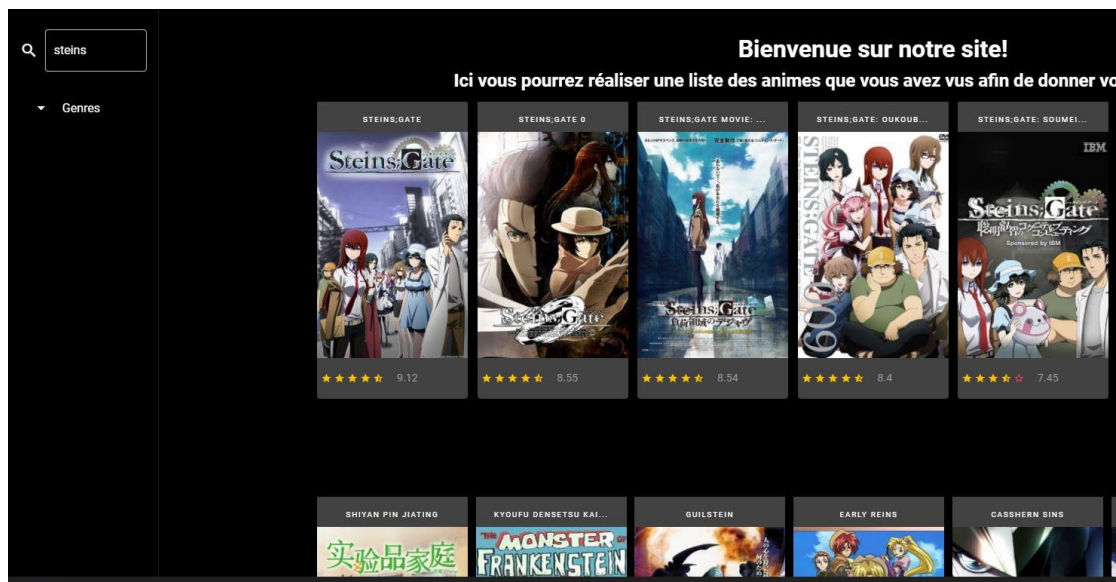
steins

Genres

Bienvenue sur notre site!

Ici vous pourrez réaliser une liste des animes que vous avez vus afin de donner vo

STEINS;GATE

Steins;Gate

★★★★★ 9.12

STEINS;GATE 0

★★★★★ 8.55

STEINS;GATE MOVIE: ...

Steins;Gate

★★★★★ 8.54

STEINS;GATE: OUKOUB...

STEINS;GATE

★★★★★ 8.4

STEINS;GATE: SOUMEI...

IBM

Steins;Gate

Sponsored by IBM

★★★★☆ 7.45

SHIYAN PIN JIATING

实验品家庭

KYOUFU DENSETSU KAI...

THE MONSTER OF FRANKENSTEIN

GUILSTEIN

EARLY REINS

CASSHERN SINS